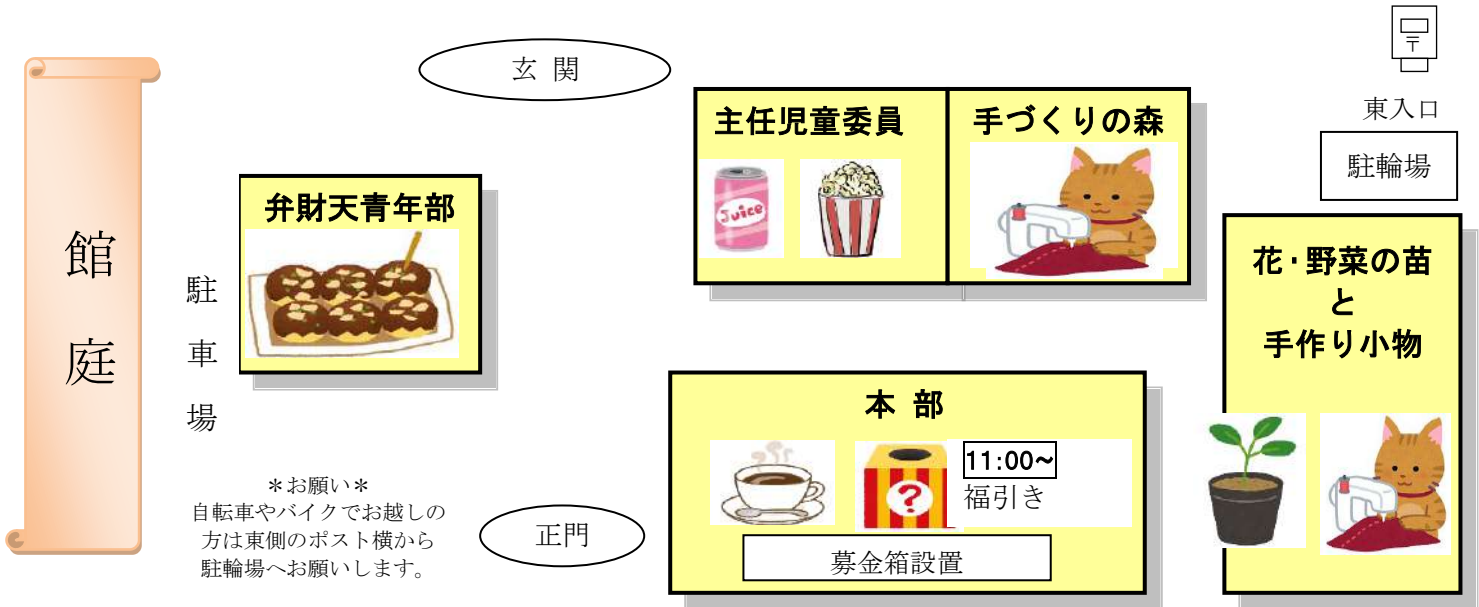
館庭

玄関

〒

東入口

駐輪場

主任児童委員

Juice

手づくりの森

弁財天青年部

駐車場

花・野菜の苗
と
手作り小物

本部

11:00~
福引き

?

募金箱設置

＊お願い＊
自転車やバイクでお越しの方は東側のポスト横から駐輪場へお願いします。

正門